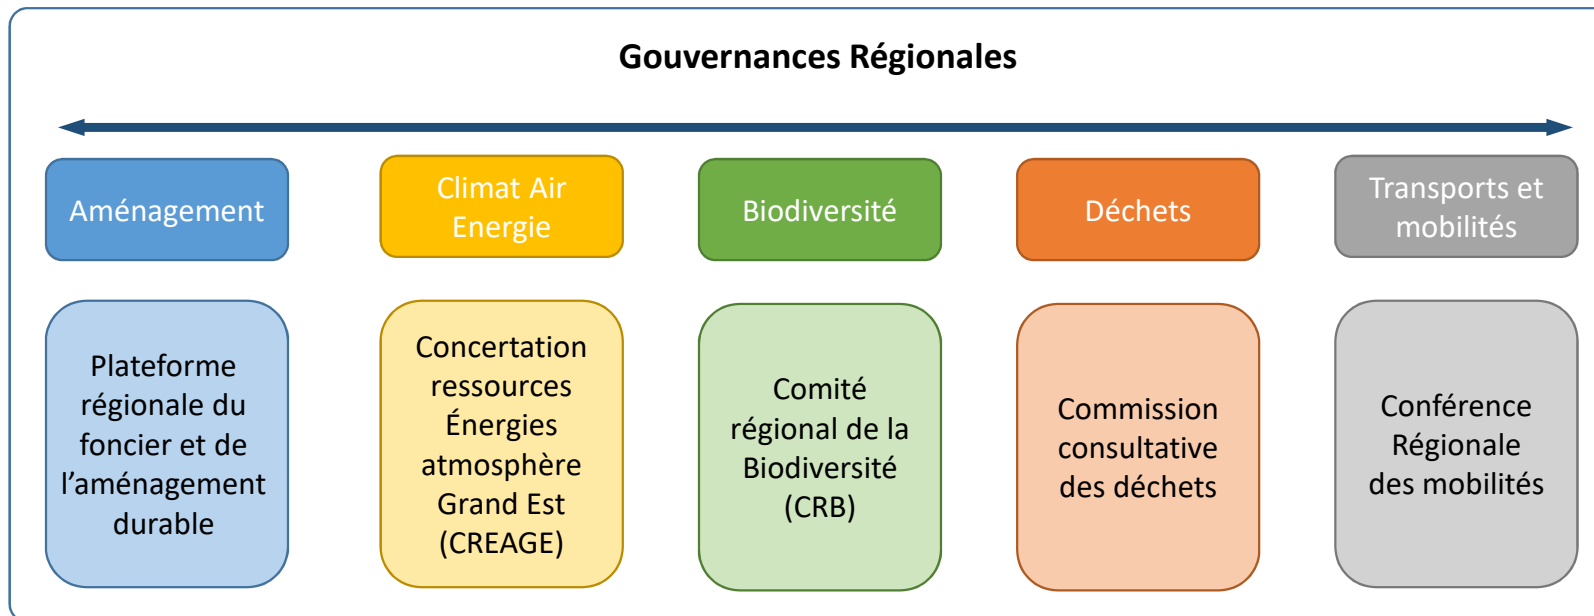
Gouvernances Régionales

Aménagement

Climat Air Energie

Biodiversité

Déchets

Transports et mobilités

Plateforme régionale du foncier et de l'aménagement durable

Concertation ressources Énergies atmosphère Grand Est (CREAGE)

Comité régional de la Biodiversité (CRB)

Commission consultative des déchets

Conférence Régionale des mobilités